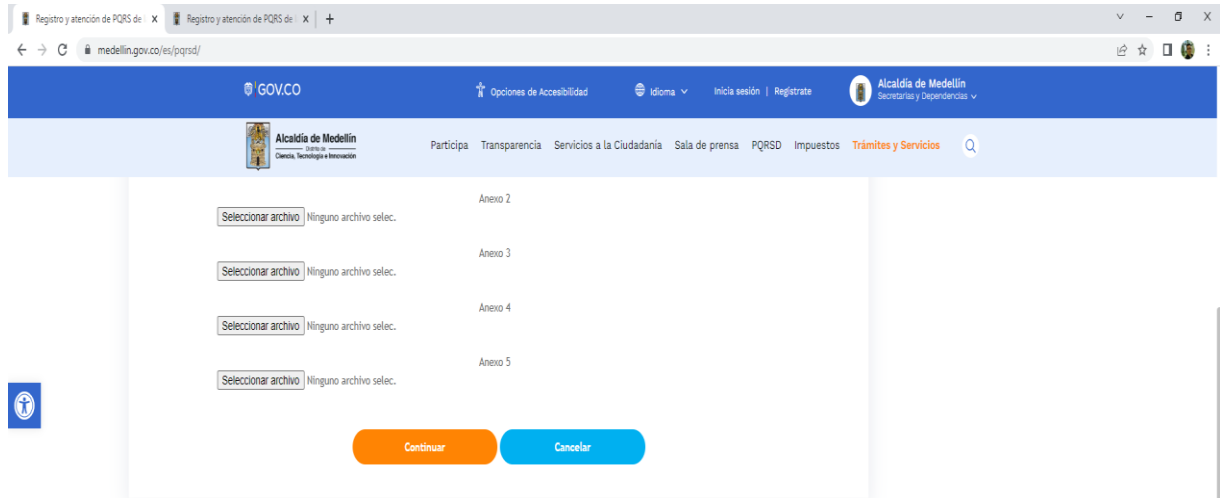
Registro y atención de PQRS de | X
Registro y atención de PQRS de | X
+

medellin.gov.co/es/pqrsd/

GOV.CO
Opciones de Accesibilidad
Idioma
Inicia sesión | Registrate
Alcaldía de Medellín
Secretarías y Dependencias

Alcaldía de Medellín
Distrito de
Ciencia, Tecnología e Innovación

Participa Transparencia Servicios a la Ciudadanía Sala de prensa PQRSD Impuestos Trámites y Servicios

Anexo 2
Seleccionar archivo Ninguno archivo selec.

Anexo 3
Seleccionar archivo Ninguno archivo selec.

Anexo 4
Seleccionar archivo Ninguno archivo selec.

Anexo 5
Seleccionar archivo Ninguno archivo selec.

Continuar
Cancelar